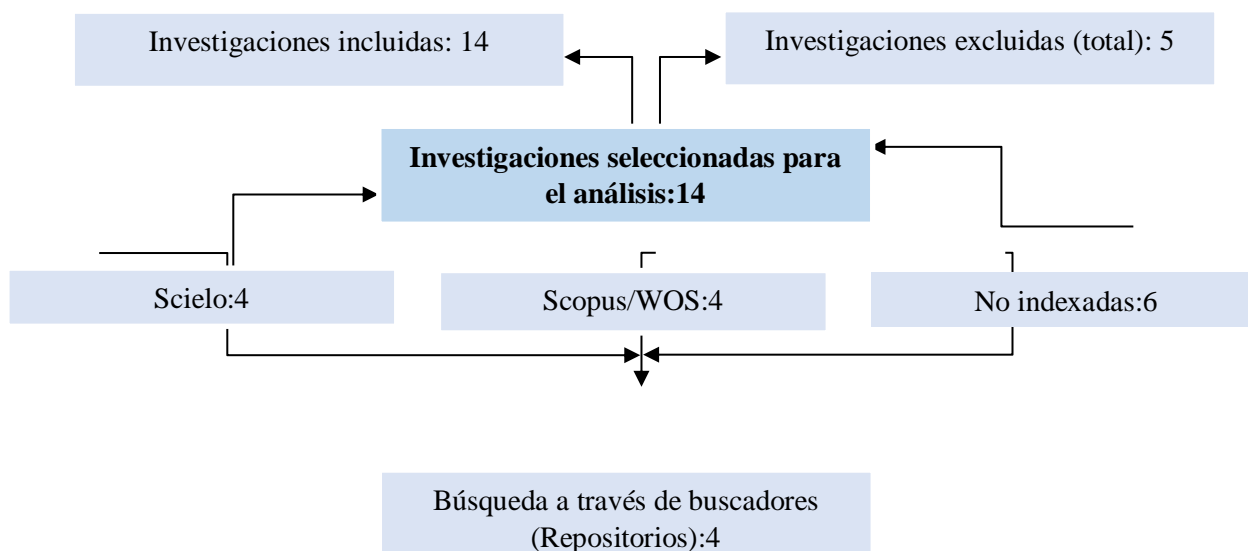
Investigaciones incluidas: 14

Investigaciones excluidas (total): 5

**Investigaciones seleccionadas para el análisis:14**

Scielo:4

Scopus/WOS:4

No indexadas:6

Búsqueda a través de buscadores (Repositorios):4